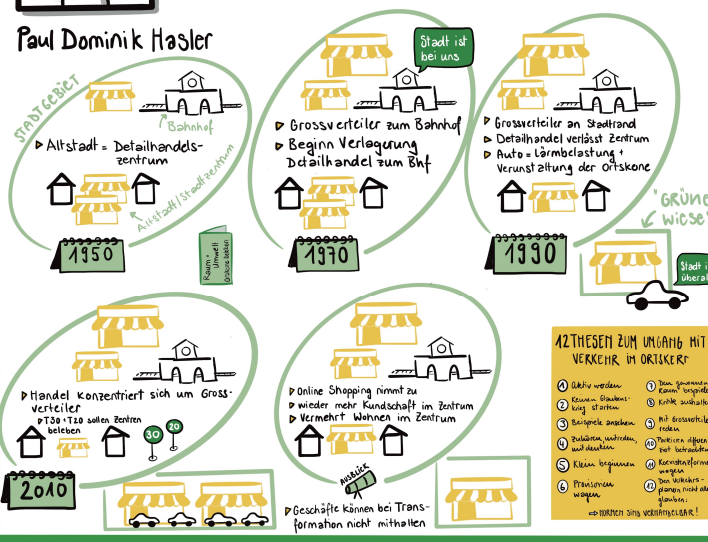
Paul Dominik Hasler

Stadtgebiet

Bahnhof

▸ Altstadt = Detailhandelszentrum

Altstadt / Stadtzentrum

1950

Raum + Umwelt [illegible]

Stadt ist bei uns

▸ Grossverteiler zum Bahnhof
▸ Beginn Verlagerung Detailhandel zum Bhf

1970

▸ Grossverteiler an Stadtrand
▸ Detailhandel verlässt Zentrum
▸ Auto = Lärmbelastung + Verunstaltung der Ortskone

1990

"Grüne Wiese"

Stadt i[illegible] überal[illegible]

▸ Handel konzentriert sich um Grossverteiler
▸ T30 + T20 sollen Zentren beleben

30 20

2010

▸ Online Shopping nimmt zu
▸ wieder mehr Kundschaft im Zentrum
▸ Vermehrt Wohnen im Zentrum

Ausblick

▸ Geschäfte können bei Transformation nicht mithalten

12 Thesen zum Umgang mit Verkehr im Ortskern

1 Aktiv werden
2 Keinen Glaubenskrieg starten
3 Beispiele anschauen
4 Zuhören, mitreden, mitdenken
5 Klein beginnen
6 Provisorien wagen
7 Den gewonnenen Raum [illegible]
8 Kritik aushalten
9 Mit Grossverteilern reden
10 Parkieren differenziert betrachten
11 Koexistenzformen wagen
12 Den Verkehrsplanern nicht alles glauben

⇒ Normen sind verhandelbar!